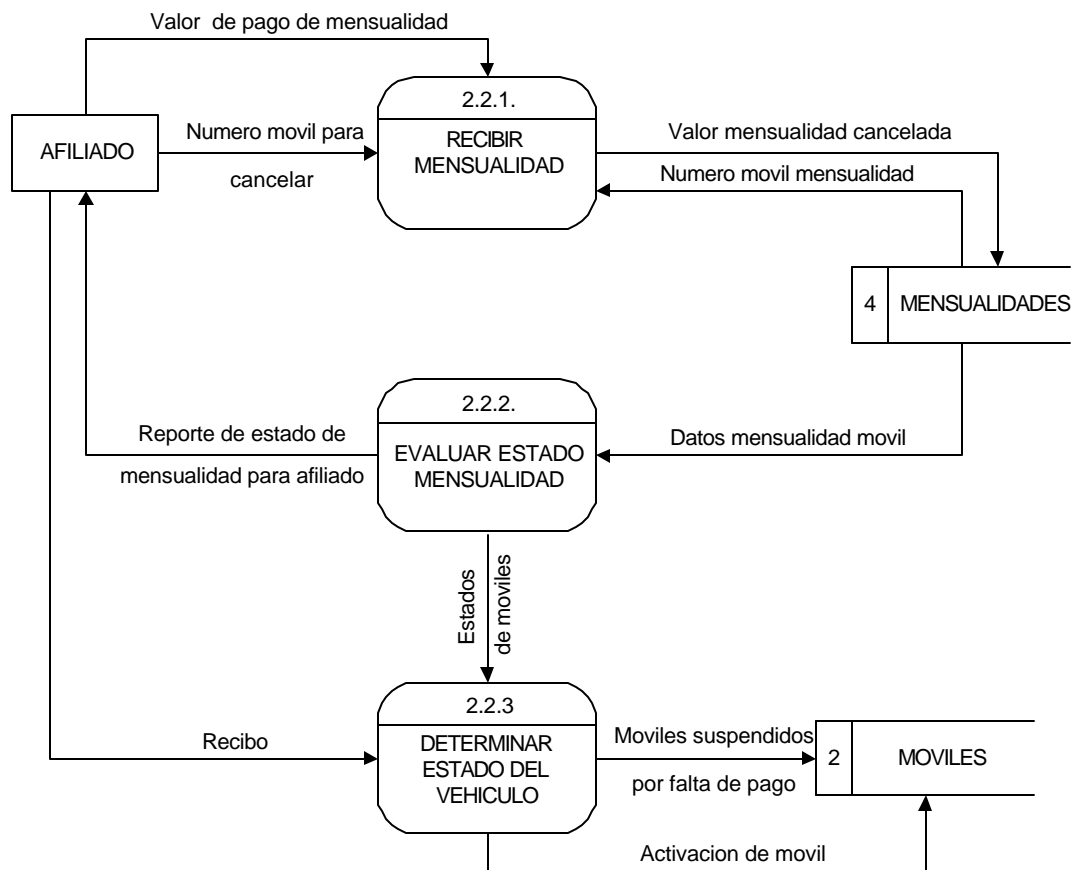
Valor de pago de mensualidad

AFILIADO

Numero movil para cancelar

2.2.1.

RECIBIR MENSUALIDAD

Valor mensualidad cancelada

Numero movil mensualidad

4 MENSUALIDADES

2.2.2.

Reporte de estado de mensualidad para afiliado

EVALUAR ESTADO MENSUALIDAD

Datos mensualidad movil

Estados de moviles

2.2.3

Recibo

DETERMINAR ESTADO DEL VEHICULO

Moviles suspendidos por falta de pago

2 MOVILES

Activacion de movil